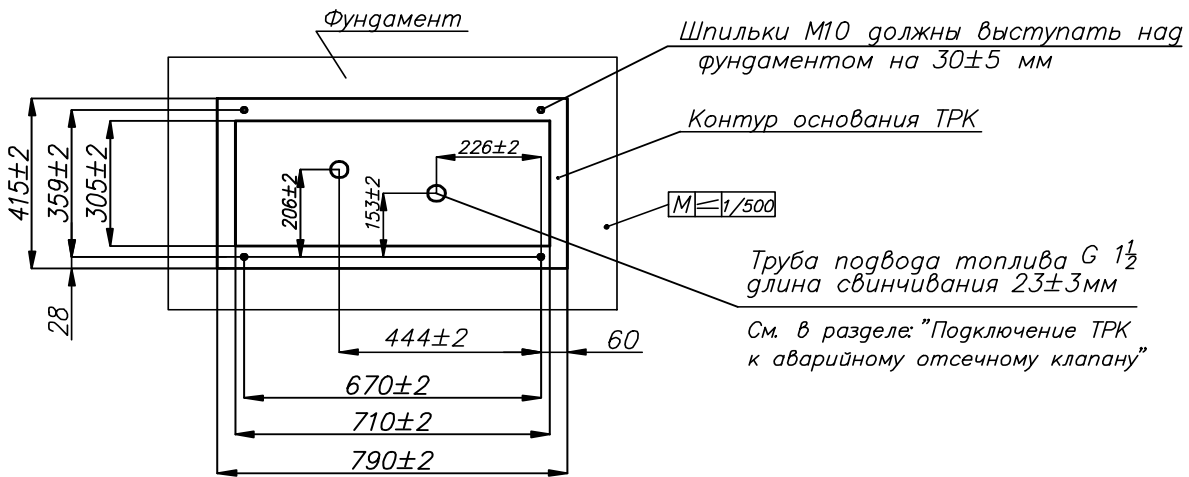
Фундамент

Шпильки М10 должны выступать над фундаментом на 30±5 мм

Контур основания ТРК

226±2

415±2

359±2

305±2

206±2

153±2

M 1/500

Труба подвода топлива G $1\frac{1}{2}$ длина свинчивания 23±3мм

28

444±2

60

См. в разделе: "Подключение ТРК к аварийному отсечному клапану"

670±2

710±2

790±2